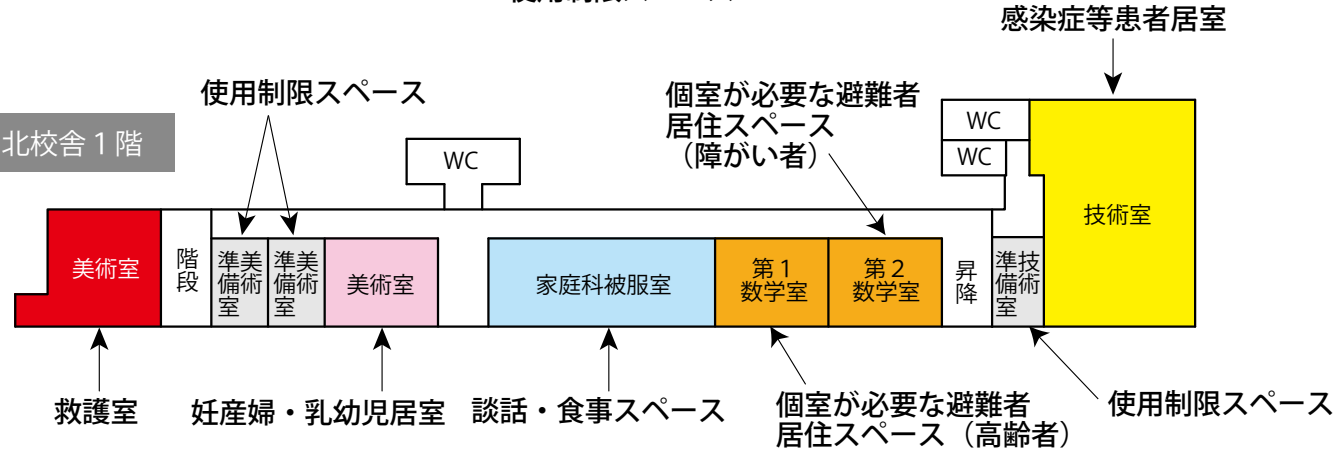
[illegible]

感染症等患者居室

使用制限スペース

北校舎１階

個室が必要な避難者
居住スペース
（障がい者）

WC

WC

WC

技術室

美術室

階段

準美備術室

準美備術室

美術室

家庭科被服室

第１
数学室

第２
数学室

昇降

準技備術室

救護室

妊産婦・乳幼児居室

談話・食事スペース

個室が必要な避難者
居住スペース（高齢者）

使用制限スペース